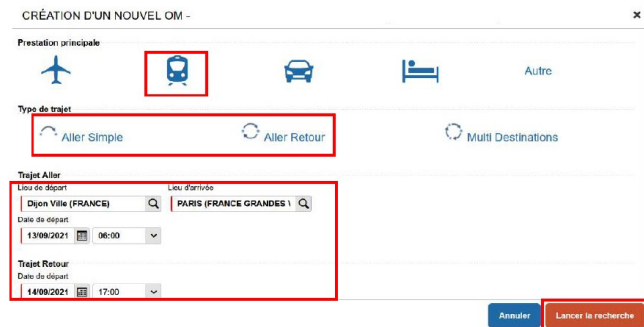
CRÉATION D'UN NOUVEL OM -

×

Prestation principale

Autre

Type de trajet

Aller Simple

Aller Retour

Multi Destinations

Trajet Aller

Lieu de départ

Dijon Ville (FRANCE)

Lieu d'arrivée

PARIS (FRANCE GRANDES \

Date de départ

13/09/2021

06:00

Trajet Retour

Date de départ

14/09/2021

17:00

Annuler

Lancer la recherche